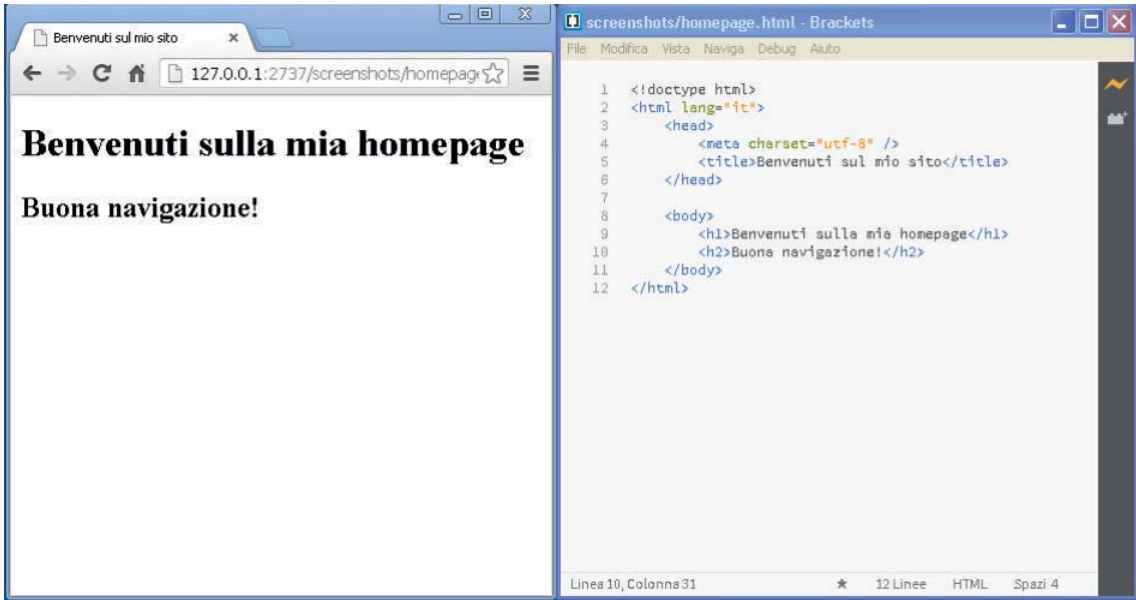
Benvenuti sul mio sito ×

127.0.0.1:2737/screenshots/homepag

Benvenuti sulla mia homepage

Buona navigazione!

screenshots/homepage.html - Brackets

File Modifica Vista Naviga Debug Aiuto

1 <!doctype html>
2 <html lang="it">
3 <head>
4 <meta charset="utf-8" />
5 <title>Benvenuti sul mio sito</title>
6 </head>
7
8 <body>
9 <h1>Benvenuti sulla mia homepage</h1>
10 <h2>Buona navigazione!</h2>
11 </body>
12 </html>

Linea 10, Colonna 31 12 Linee HTML Spazi 4